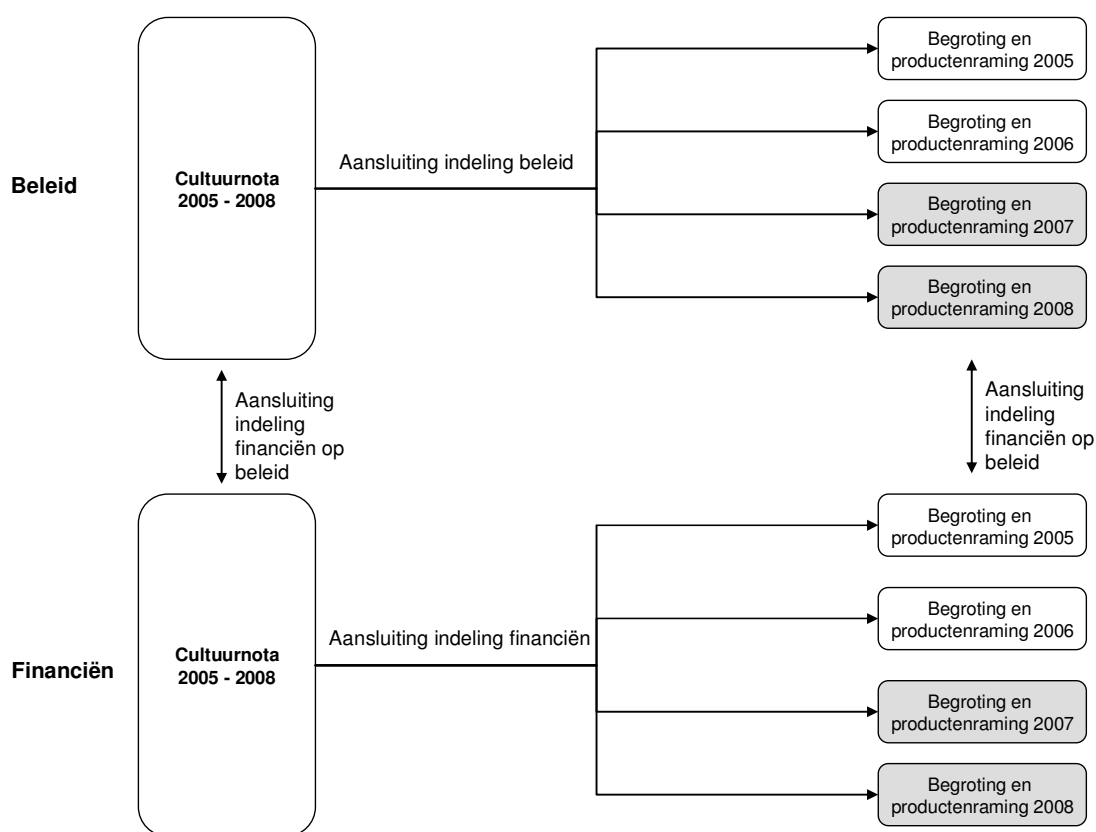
Beleid

Cultuurnota 2005 - 2008

Aansluiting indeling beleid

Begroting en productenraming 2005

Begroting en productenraming 2006

Begroting en productenraming 2007

Begroting en productenraming 2008

Aansluiting indeling financiën op beleid

Aansluiting indeling financiën op beleid

Financiën

Cultuurnota 2005 - 2008

Aansluiting indeling financiën

Begroting en productenraming 2005

Begroting en productenraming 2006

Begroting en productenraming 2007

Begroting en productenraming 2008